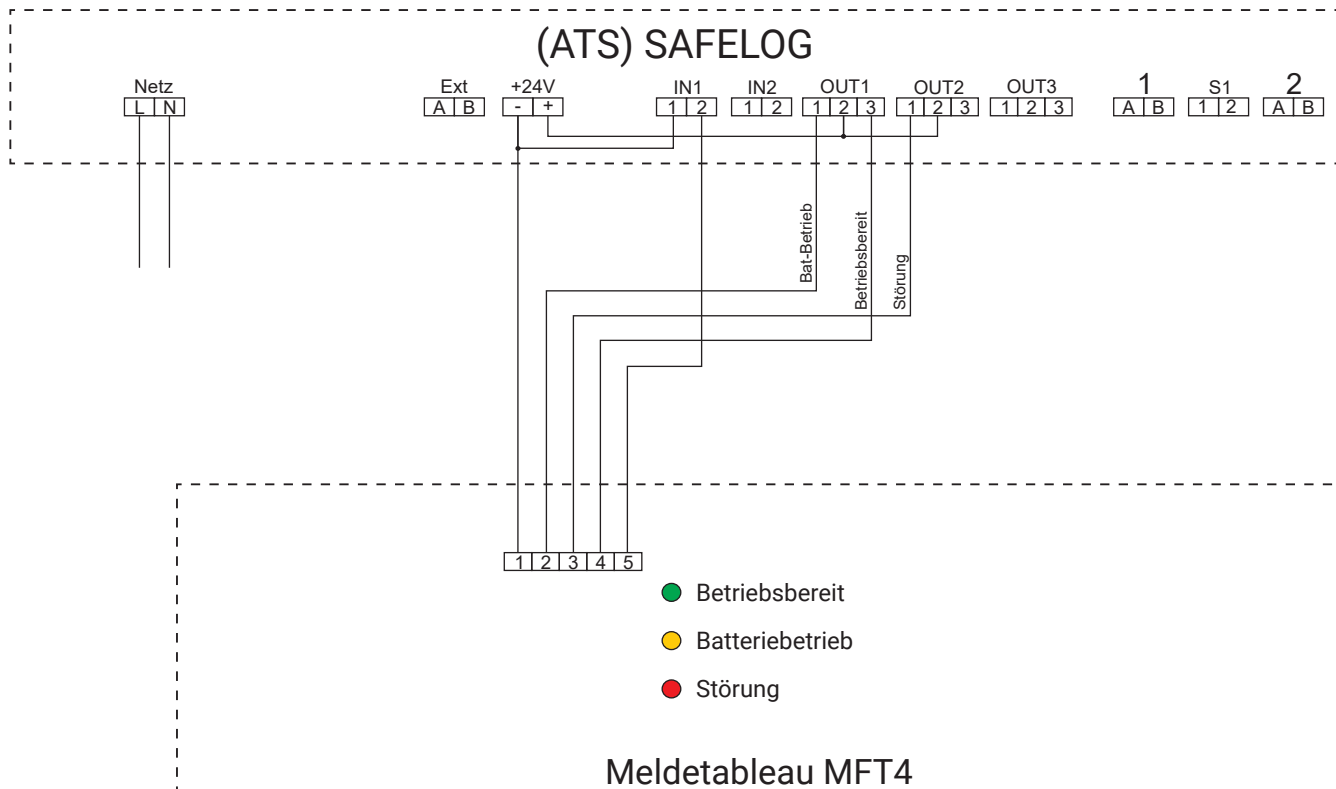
(ATS) SAFELOG

Netz
L N

Ext
A B

+24V
- +

IN1
1 2

IN2
1 2

OUT1
1 2 3

OUT2
1 2 3

OUT3
1 2 3

1
A B

S1
1 2

2
A B

Bat-Betrieb

Betriebsbereit

Störung

1 2 3 4 5

Betriebsbereit

Batteriebetrieb

Störung

Meldetableau MFT4